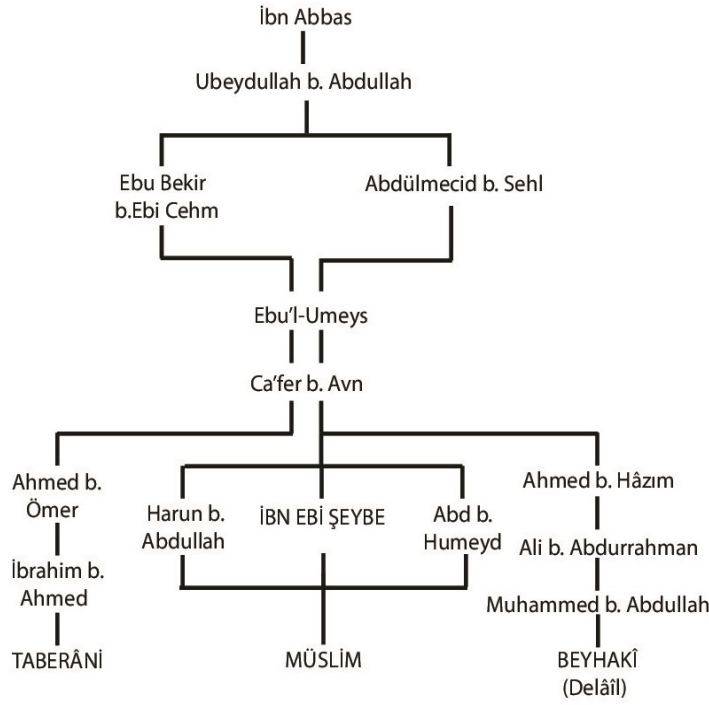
İbn Abbas

Ubeydullah b. Abdullah

Ebu Bekir b.Ebi Cehm

Abdülmecid b. Sehl

Ebu'l-Umeys

Ca'fer b. Avn

Ahmed b. Ömer

Harun b. Abdullah

İBN EBİ ŞEYBE

Abd b. Humeyd

Ahmed b. Hâzım

İbrahim b. Ahmed

Ali b. Abdurrahman

Muhammed b. Abdullah

TABERÂNİ

MÜSLİM

BEYHAKÎ (Delâil)